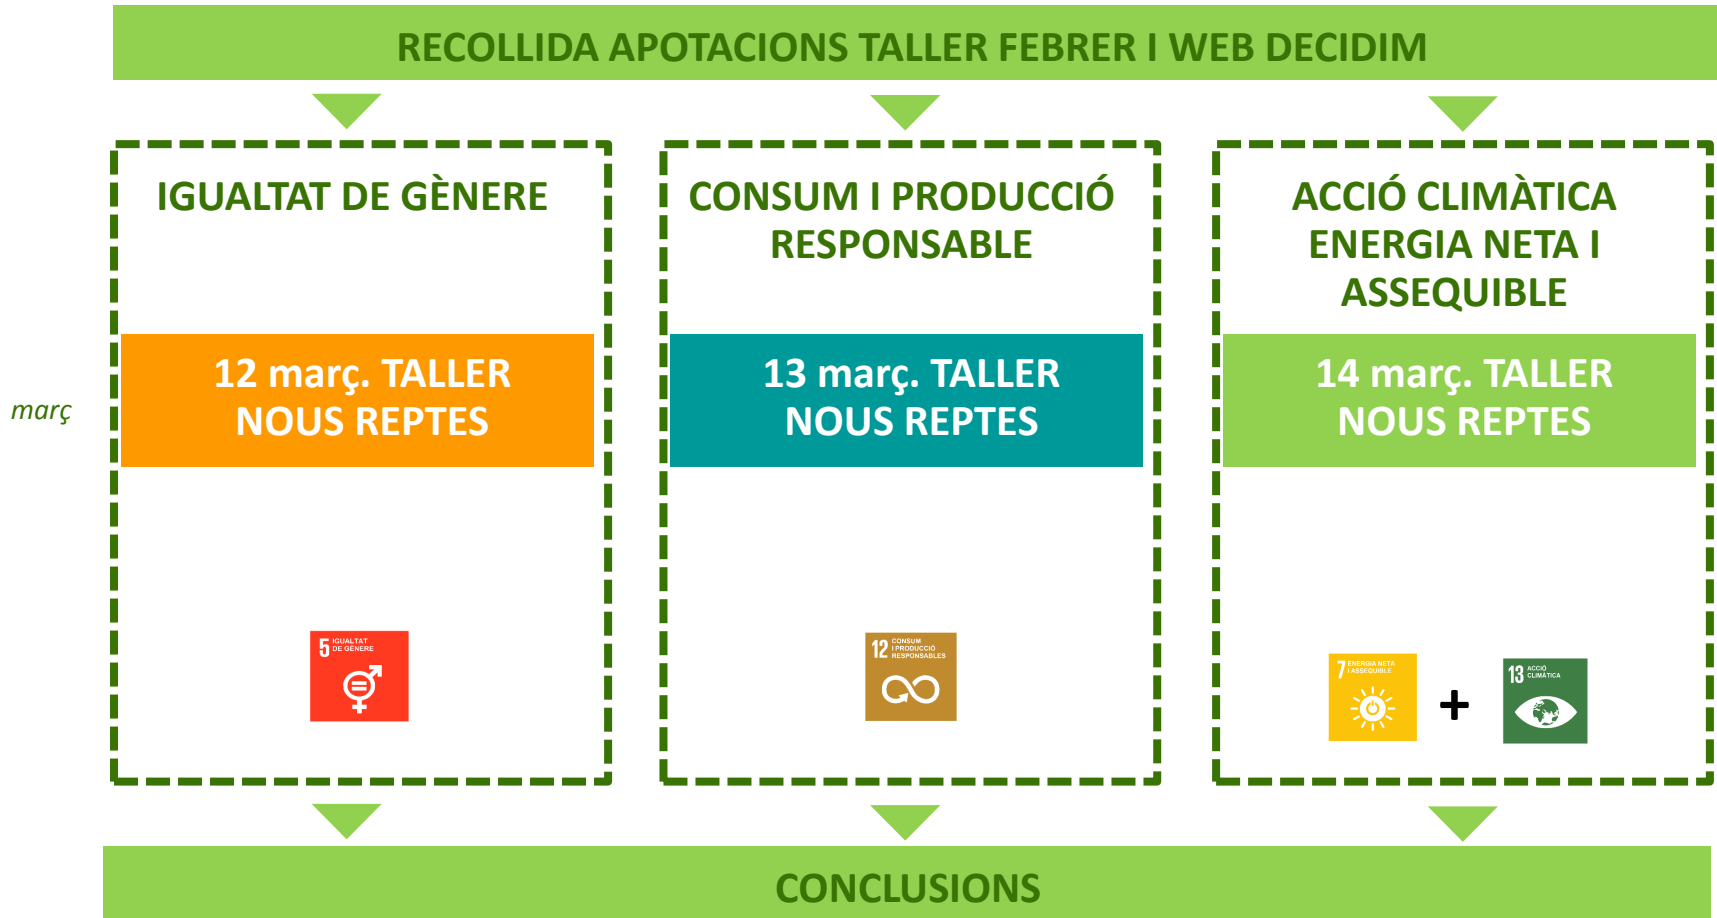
RECOLLIDA APOTACIONS TALLER FEBRER I WEB DECIDIM

març

IGUALTAT DE GÈNERE

12 març. TALLER NOUS REPTES

5 IGUALTAT DE GÈNERE

CONSUM I PRODUCCIÓ RESPONSABLE

13 març. TALLER NOUS REPTES

12 CONSUM I PRODUCCIÓ RESPONSABLES

ACCIÓ CLIMÀTICA ENERGIA NETA I ASSEQUIBLE

14 març. TALLER NOUS REPTES

7 ENERGIA NETA I ASSEQUIBLE

+

13 ACCIÓ CLIMÀTICA

CONCLUSIONS